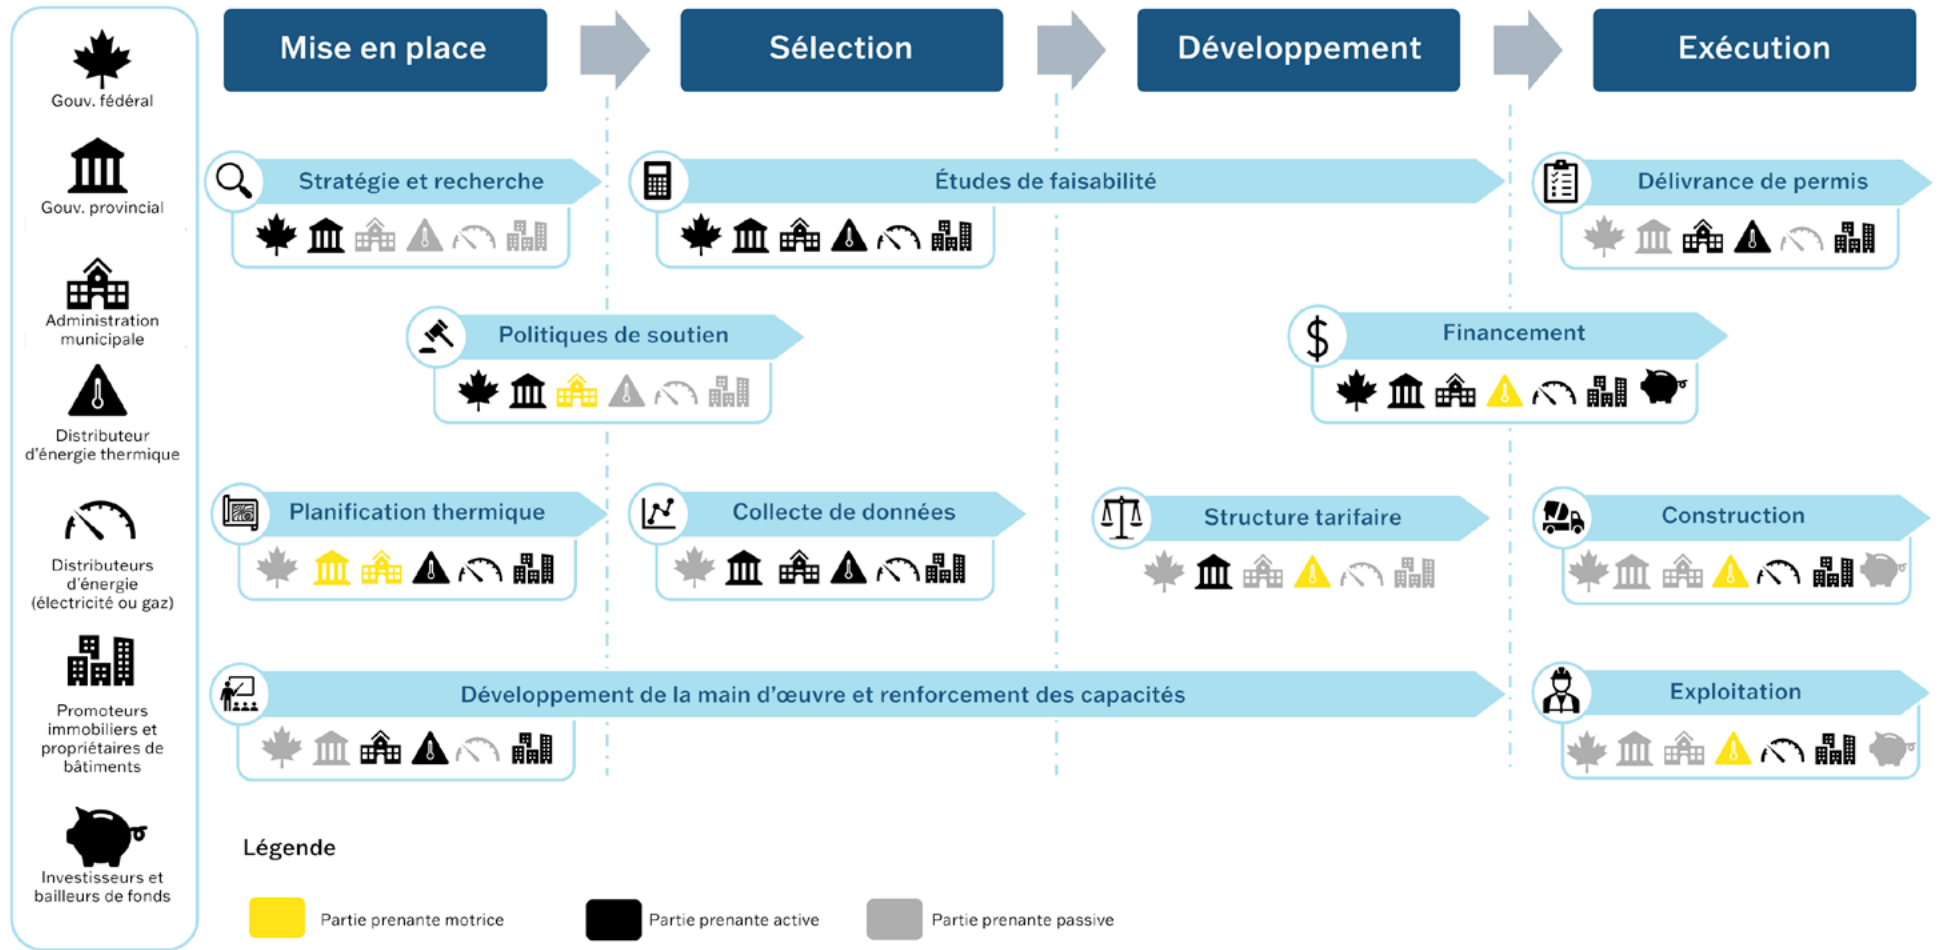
Gouv. fédéral

Gouv. provincial

Administration municipale

Distributeur d'énergie thermique

Distributeurs d'énergie (électricité ou gaz)

Promoteurs immobiliers et propriétaires de bâtiments

Investisseurs et bailleurs de fonds

Mise en place

Sélection

Développement

Exécution

Stratégie et recherche

Études de faisabilité

Délivrance de permis

Politiques de soutien

Financement

Planification thermique

Collecte de données

Structure tarifaire

Construction

Développement de la main d'œuvre et renforcement des capacités

Exploitation

Légende

Partie prenante motrice

Partie prenante active

Partie prenante passive